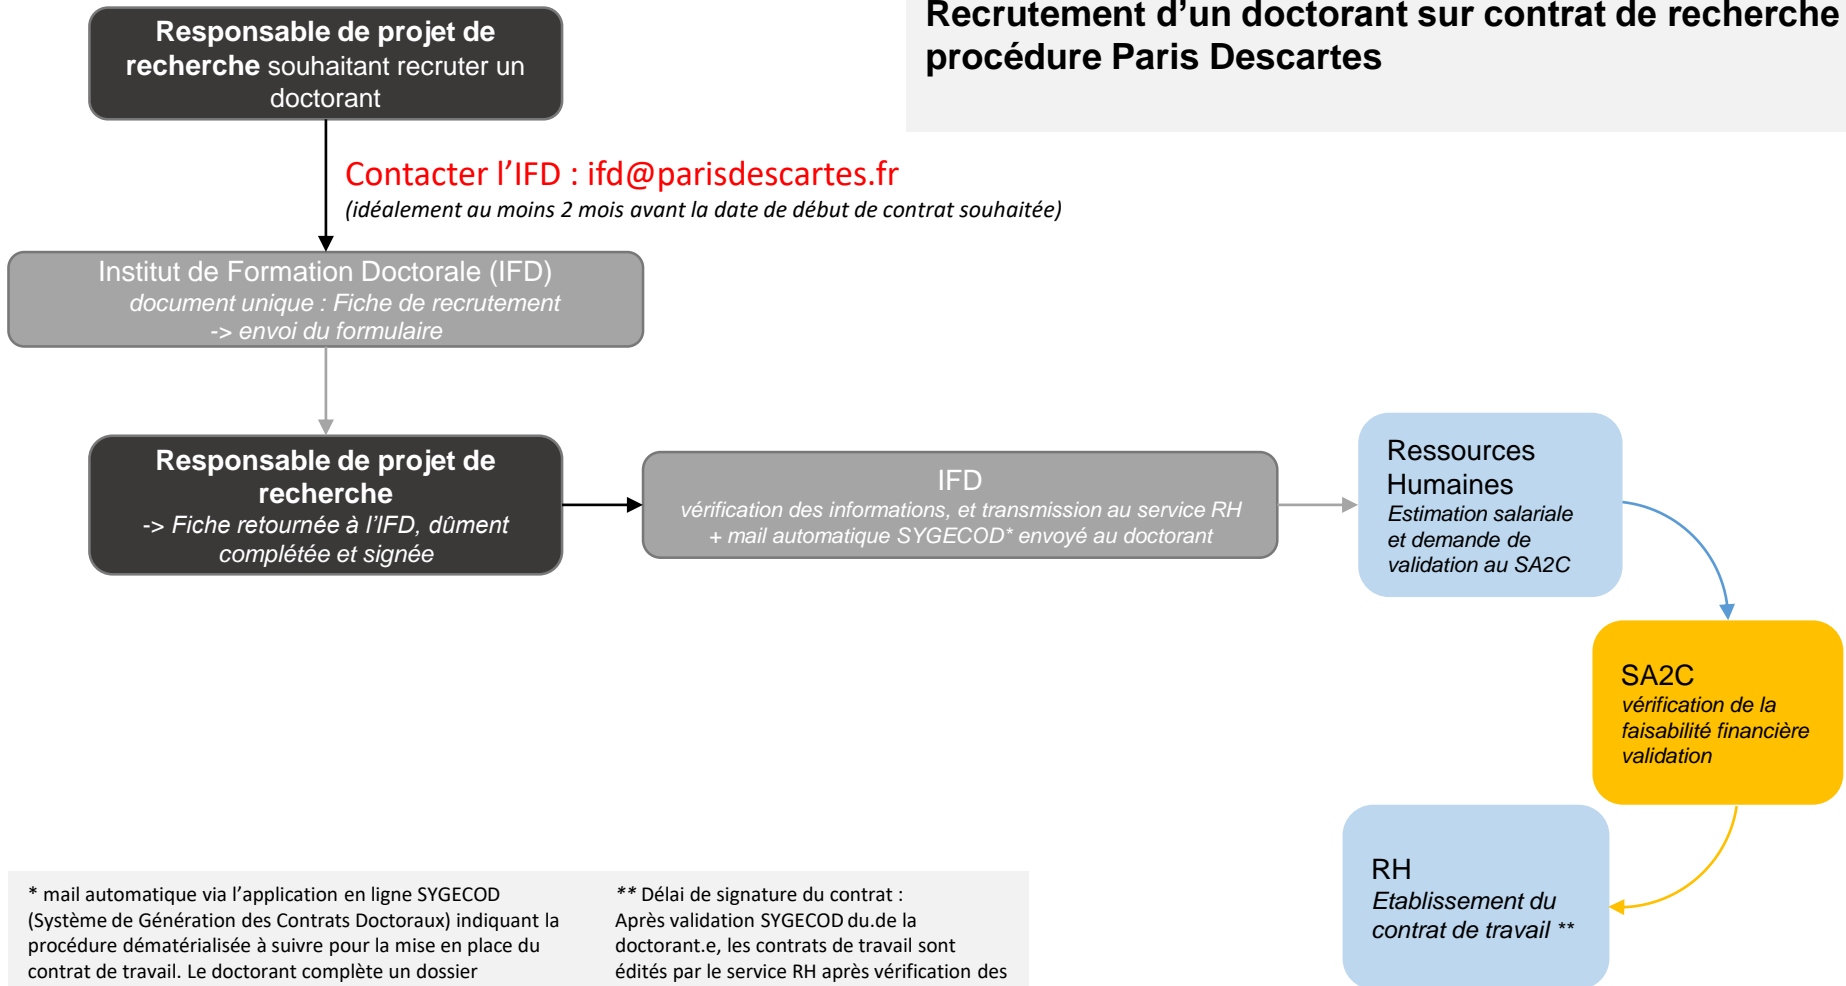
Recrutement d’un doctorant sur contrat de recherche procédure Paris Descartes

Responsable de projet de recherche souhaitant recruter un doctorant

Contacter l’IFD : ifd@parisdescartes.fr
(idéalement au moins 2 mois avant la date de début de contrat souhaitée)

Institut de Formation Doctorale (IFD)
document unique : Fiche de recrutement
-> envoi du formulaire

Responsable de projet de recherche
-> Fiche retournée à l’IFD, dûment complétée et signée

IFD
vérification des informations, et transmission au service RH
+ mail automatique SYGECOD* envoyé au doctorant

Ressources Humaines
Estimation salariale et demande de validation au SA2C

SA2C
vérification de la faisabilité financière
validation

RH
Etablissement du contrat de travail **

* mail automatique via l’application en ligne SYGECOD (Système de Génération des Contrats Doctoraux) indiquant la procédure dématérialisée à suivre pour la mise en place du contrat de travail. Le doctorant complète un dossier

** Délai de signature du contrat :
Après validation SYGECOD du.de la doctorant.e, les contrats de travail sont édités par le service RH après vérification des